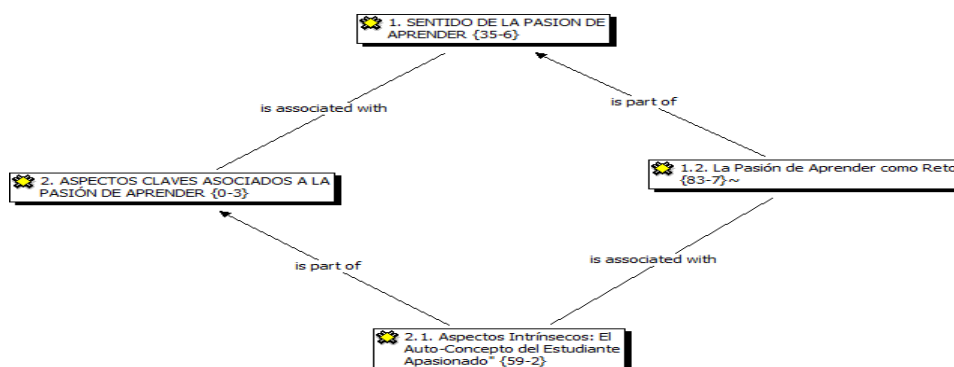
1. SENTIDO DE LA PASION DE APRENDER {35-6}

is associated with

is part of

2. ASPECTOS CLAVES ASOCIADOS A LA PASIÓN DE APRENDER {0-3}

1.2. La Pasión de Aprender como Reto {83-7}~

is part of

is associated with

2.1. Aspectos Intrínsecos: El Auto-Concepto del Estudiante Apasionado" {59-2}